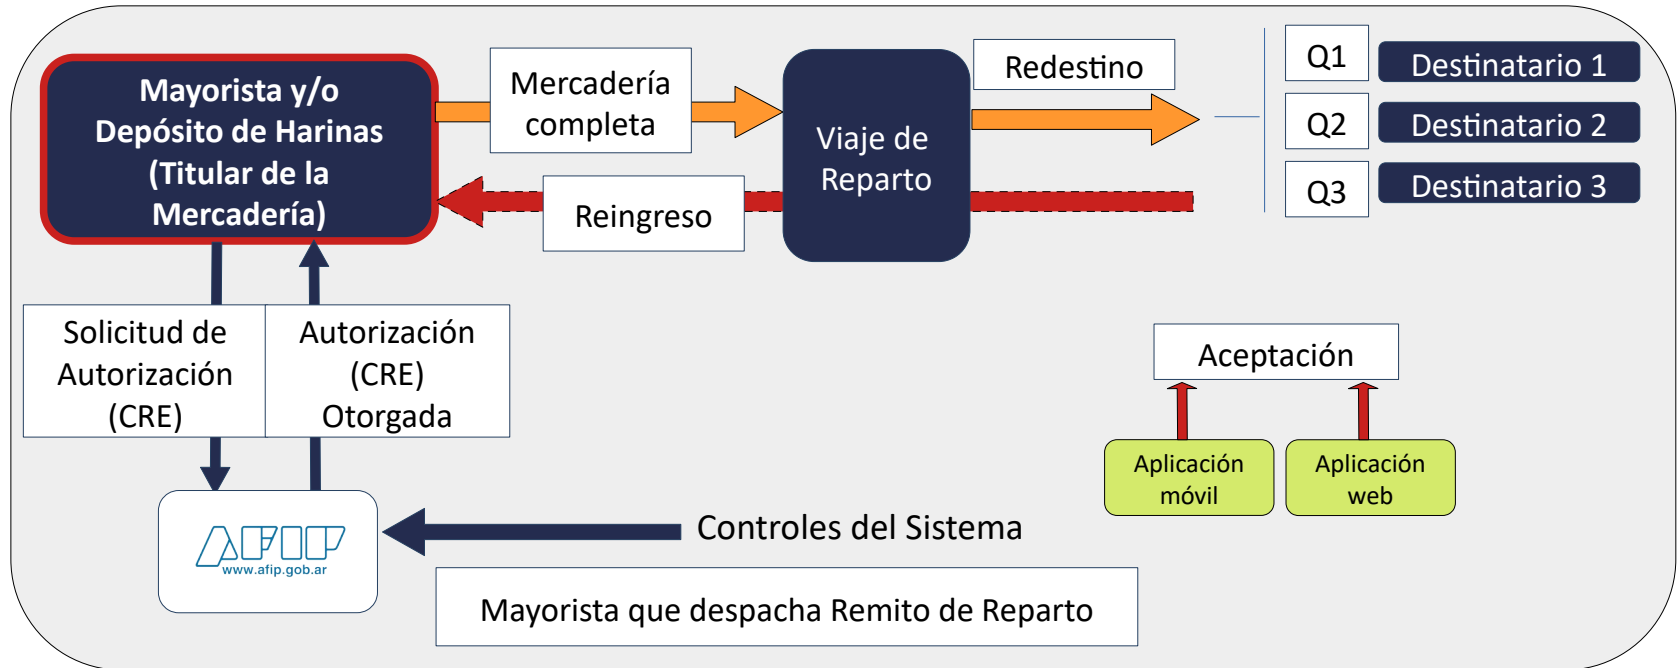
Mayorista y/o Depósito de Harinas (Titular de la Mercadería)

Mercadería completa

Viaje de Reparto

Redestino

Reingreso

Q1

Destinatario 1

Q2

Destinatario 2

Q3

Destinatario 3

Solicitud de Autorización (CRE)

Autorización (CRE) Otorgada

Aceptación

Aplicación móvil

Aplicación web

AFIP
www.afip.gob.ar

Controles del Sistema

Mayorista que despacha Remito de Reparto